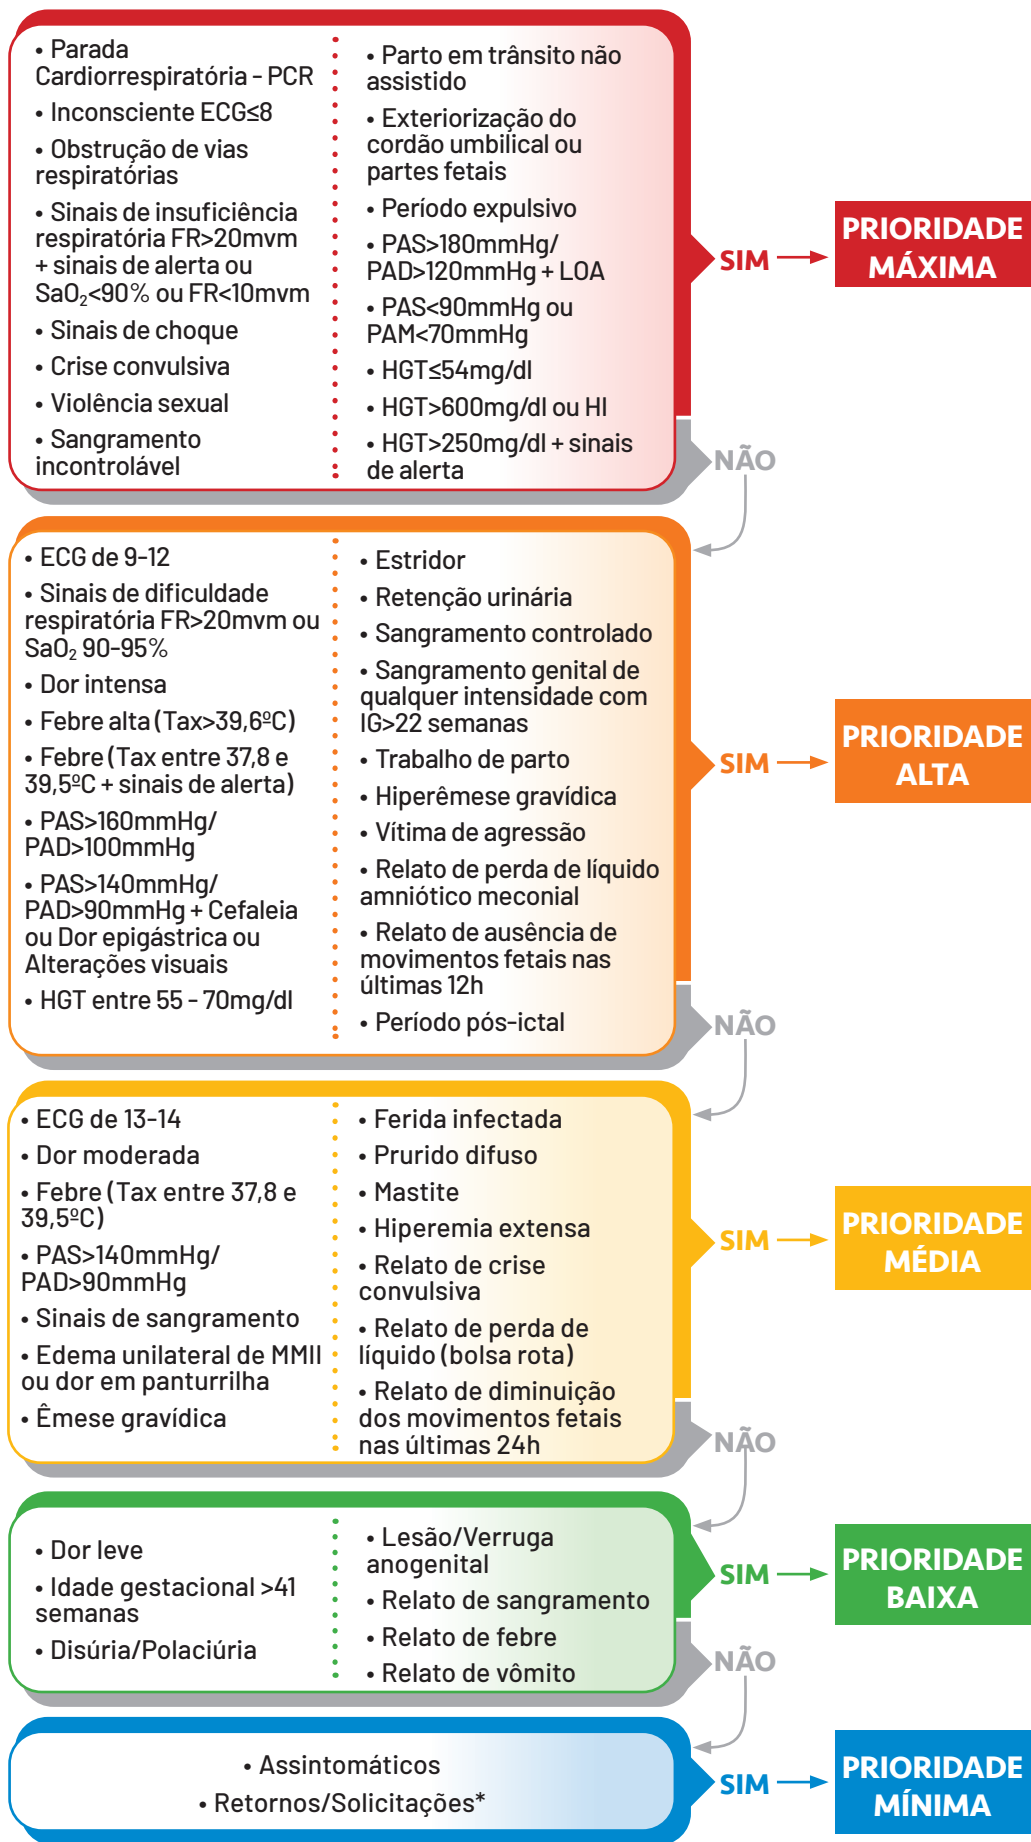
• Parada Cardiorrespiratória - PCR
• Inconsciente ECG≤8
• Obstrução de vias respiratórias
• Sinais de insuficiência respiratória FR>20mvm + sinais de alerta ou $SaO_2$<90% ou FR<10mvm
• Sinais de choque
• Crise convulsiva
• Violência sexual
• Sangramento incontrolável

• Parto em trânsito não assistido
• Exteriorização do cordão umbilical ou partes fetais
• Período expulsivo
• PAS>180mmHg/ PAD>120mmHg + LOA
• PAS<90mmHg ou PAM<70mmHg
• HGT≤54mg/dl
• HGT>600mg/dl ou HI
• HGT>250mg/dl + sinais de alerta

SIM → PRIORIDADE MÁXIMA

NÃO

• ECG de 9-12
• Sinais de dificuldade respiratória FR>20mvm ou $SaO_2$ 90-95%
• Dor intensa
• Febre alta (Tax>39,6ºC)
• Febre (Tax entre 37,8 e 39,5ºC + sinais de alerta)
• PAS>160mmHg/ PAD>100mmHg
• PAS>140mmHg/ PAD>90mmHg + Cefaleia ou Dor epigástrica ou Alterações visuais
• HGT entre 55 - 70mg/dl

• Estridor
• Retenção urinária
• Sangramento controlado
• Sangramento genital de qualquer intensidade com IG>22 semanas
• Trabalho de parto
• Hiperêmese gravídica
• Vítima de agressão
• Relato de perda de líquido amniótico meconial
• Relato de ausência de movimentos fetais nas últimas 12h
• Período pós-ictal

SIM → PRIORIDADE ALTA

NÃO

• ECG de 13-14
• Dor moderada
• Febre (Tax entre 37,8 e 39,5ºC)
• PAS>140mmHg/ PAD>90mmHg
• Sinais de sangramento
• Edema unilateral de MMII ou dor em panturrilha
• Êmese gravídica

• Ferida infectada
• Prurido difuso
• Mastite
• Hiperemia extensa
• Relato de crise convulsiva
• Relato de perda de líquido (bolsa rota)
• Relato de diminuição dos movimentos fetais nas últimas 24h

SIM → PRIORIDADE MÉDIA

NÃO

• Dor leve
• Idade gestacional >41 semanas
• Disúria/Polaciúria

• Lesão/Verruga anogenital
• Relato de sangramento
• Relato de febre
• Relato de vômito

SIM → PRIORIDADE BAIXA

NÃO

• Assintomáticos
• Retornos/Solicitações*

SIM → PRIORIDADE MÍNIMA